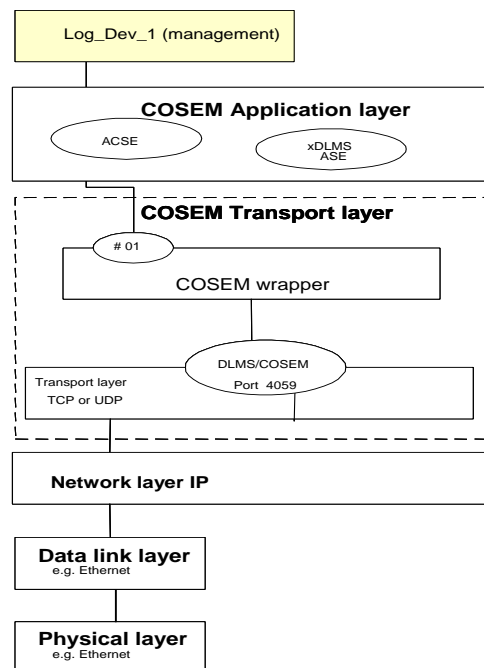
Log_Dev_1 (management)

COSEM Application layer

ACSE

xDLMS ASE

COSEM Transport layer

# 01

COSEM wrapper

DLMS/COSEM Port 4059

Transport layer TCP or UDP

Network layer IP

Data link layer e.g. Ethernet

Physical layer e.g. Ethernet